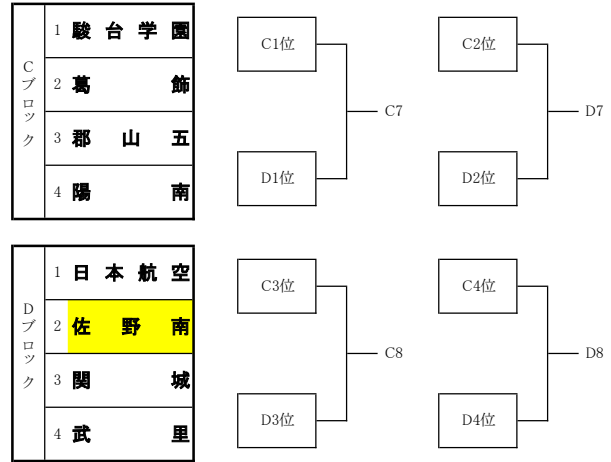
| Cブロック | | |
|---|---|---|
| | 1 | 駿台学園 |
| | 2 | 葛飾 |
| | 3 | 郡山五 |
| | 4 | 陽南 |

C1位
D1位
C7

C2位
D2位
D7

| Dブロック | | |
|---|---|---|
| | 1 | 日本航空 |
| | 2 | 佐野南 |
| | 3 | 関城 |
| | 4 | 武里 |

C3位
D3位
C8

C4位
D4位
D8